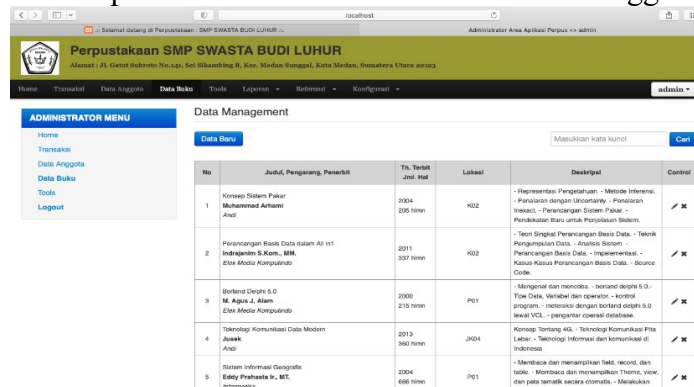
localhost

:: Selamat datang di Perpustakaan : SMP SWASTA BUDI LUHUR ::

Administrator Area Aplikasi Perpus => admin

Perpustakaan SMP SWASTA BUDI LUHUR

Alamat : Jl. Gatot Subroto No.141, Sei Sikambing B, Kec. Medan Sunggal, Kota Medan, Sumatera Utara 20123

Home Transaksi Data Anggota Data Buku Tools Laporan ▾ Referensi ▾ Konfigurasi ▾ admin ▾

ADMINISTRATOR MENU

Home
Transaksi
Data Anggota
Data Buku
Tools
Logout

Data Management

Data Baru

Masukkan kata kunci Cari

| No | Judul, Pengarang, Penerbit | Th. Terbit Jml. Hal | Lokasi | Deskripsi | Control |
|---|---|---|---|---|---|
| 1 | Konsep Sistem Pakar **Muhammad Arhami** *Andi* | 2004 205 hlmn | K02 | - Representasi Pengetahuan. - Metode Inferensi. - Penalaran dengan Uncertainty. - Penalaran Inexact. - Perancangan Sistem Pakar. - Pendekatan Baru untuk Penjelasan Sistem. | |
| 2 | Perancangan Basis Data dalam All in1 **Indrajanim S.Kom., MM.** *Elex Media Komputindo* | 2011 337 hlmn | K02 | - Teori Singkat Perancangan Basis Data. - Teknik Pengumpulan Data. - Analisis Sistem. - Perancangan Basis Data. - Impelementasi. - Kasus-Kasus Perancangan Basis Data. - Source Code. | |
| 3 | Borland Delphi 5.0 **M. Agus J. Alam** *Elex Media Komputindo* | 2000 215 hlmn | P01 | - Mengenal dan mencoba. - borland delphi 5.0. - Tipe Data, Variabel dan operator. - kontrol program. - interaksi dengan borland delphi 5.0 lewat VCL. - pengantar operasi database. | |
| 4 | Teknologi Komunikasi Data Modern **Jusak** *Andi* | 2013 360 hlmn | JK04 | Konsep Tentang 4G. - Teknologi Komunikasi Pita Lebar. - Teknologi Informasi dan komunikasi di Indonesia | |
| 5 | Sistem Informasi Geografis **Eddy Prahasta Ir., MT.** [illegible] | 2004 686 hlmn | P01 | - Membaca dan menampilkan field, record, dan table. - Membaca dan menampilkan Theme, view, dan peta tematik secara otomatis. - Melakukan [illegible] | |